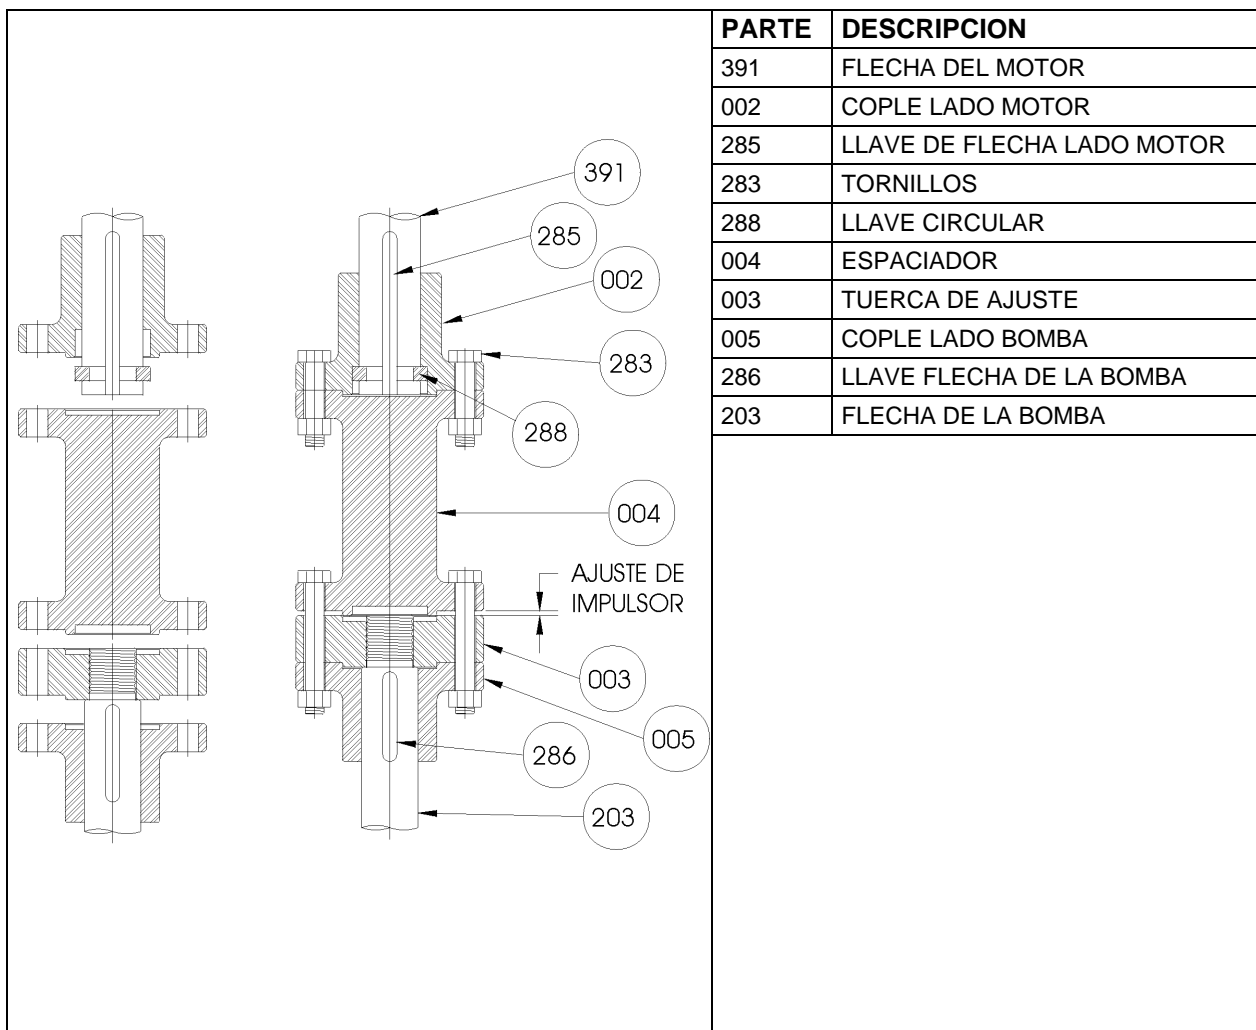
391
285
002
283
288
004
AJUSTE DE IMPULSOR
003
005
286
203

| PARTE | DESCRIPCION |
|---|---|
| 391 | FLECHA DEL MOTOR |
| 002 | COPLE LADO MOTOR |
| 285 | LLAVE DE FLECHA LADO MOTOR |
| 283 | TORNILLOS |
| 288 | LLAVE CIRCULAR |
| 004 | ESPACIADOR |
| 003 | TUERCA DE AJUSTE |
| 005 | COPLE LADO BOMBA |
| 286 | LLAVE FLECHA DE LA BOMBA |
| 203 | FLECHA DE LA BOMBA |